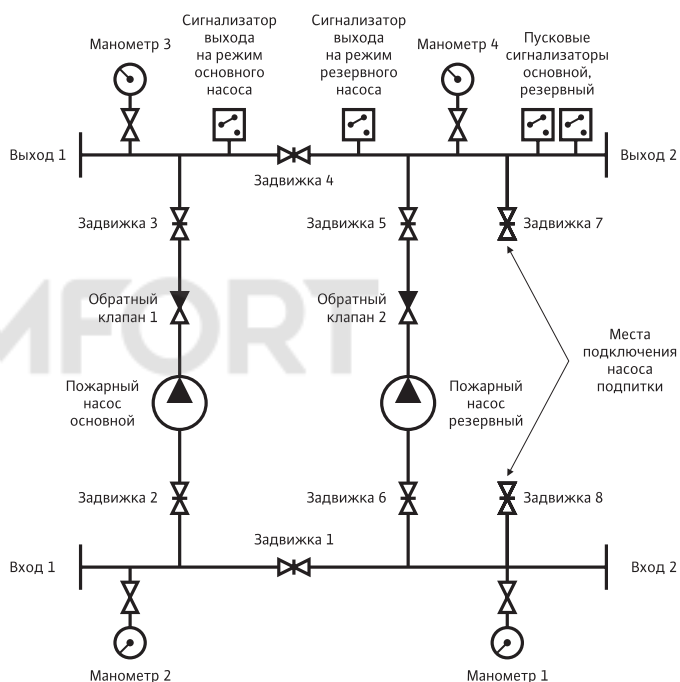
Манометр 3

Сигнализатор выхода на режим основного насоса

Сигнализатор выхода на режим резервного насоса

Манометр 4

Пусковые сигнализаторы основной, резервный

Выход 1

Выход 2

Задвижка 4

Задвижка 3

Задвижка 5

Задвижка 7

MFORT

Обратный клапан 1

Обратный клапан 2

Места подключения насоса подпитки

Пожарный насос основной

Пожарный насос резервный

Задвижка 2

Задвижка 6

Задвижка 8

Задвижка 1

Вход 1

Вход 2

Манометр 2

Манометр 1